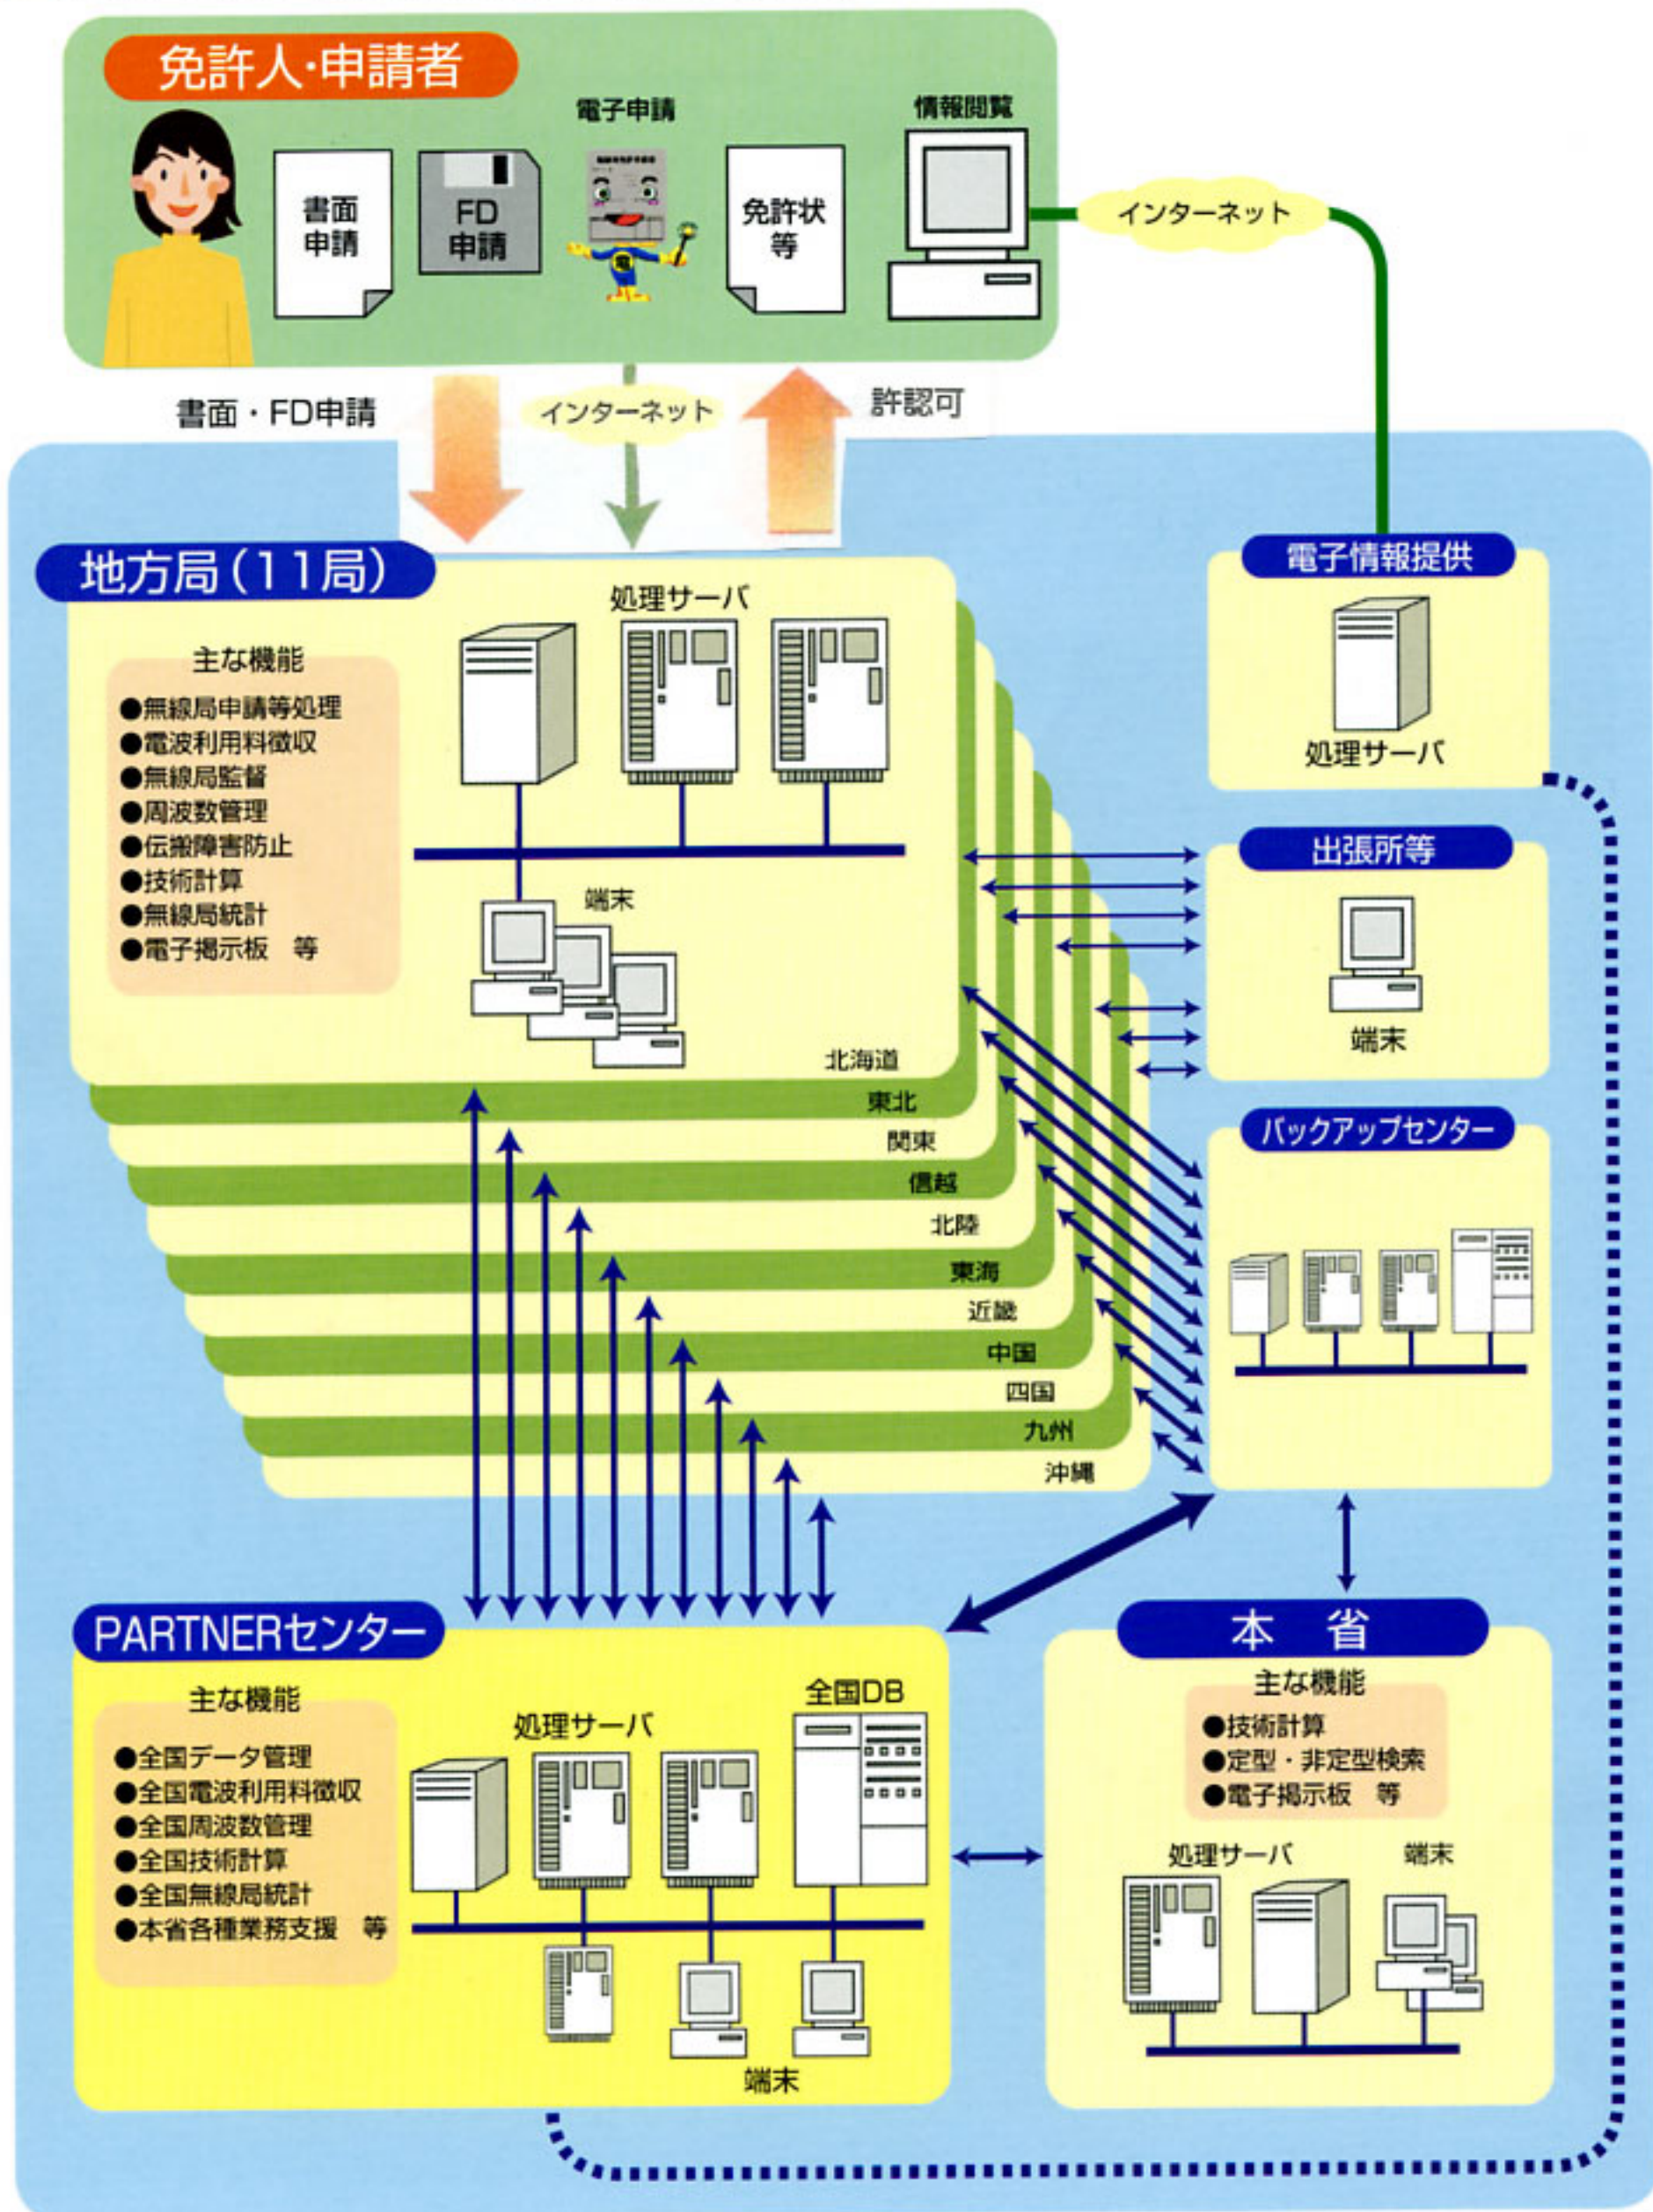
免許人・申請者

書面申請

FD申請

電子申請

免許状等

情報閲覧

インターネット

書面・FD申請

インターネット

許認可

地方局（11局）

主な機能
●無線局申請等処理
●電波利用料徴収
●無線局監督
●周波数管理
●伝搬障害防止
●技術計算
●無線局統計
●電子掲示板　等

処理サーバ

端末

北海道
東北
関東
信越
北陸
東海
近畿
中国
四国
九州
沖縄

電子情報提供

処理サーバ

出張所等

端末

バックアップセンター

PARTNERセンター

主な機能
●全国データ管理
●全国電波利用料徴収
●全国周波数管理
●全国技術計算
●全国無線局統計
●本省各種業務支援　等

処理サーバ

全国DB

端末

本　省

主な機能
●技術計算
●定型・非定型検索
●電子掲示板　等

処理サーバ

端末